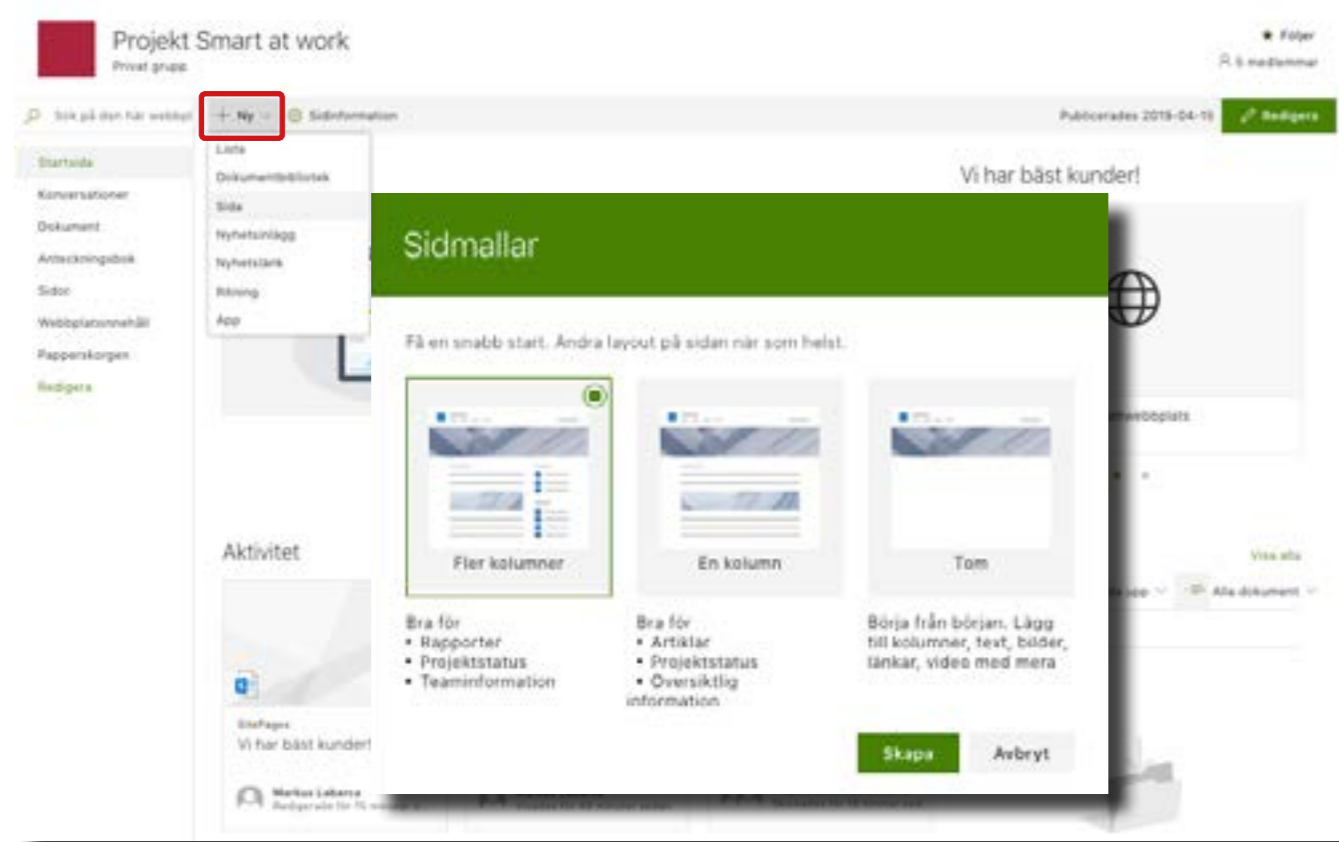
Projekt Smart at work
Privat grupp

★ Följer
5 medlemmar

Sök på den här webbpl
+ Ny
Sidinformation
Publicerades 2019-04-15
Redigera

Startsida
Konversationer
Dokument
Anteckningsbok
Sidor
Webbplatsinnehåll
Papperskorgen
Redigera

Lista
Dokumentbibliotek
Sida
Nyhetsinlägg
Nyhetslänk
Ritning
App

Vi har bäst kunder!

webbplats

Aktivitet

Visa alla
Alla dokument

SitePages
Vi har bäst kunder!
Markus Lebarca

Sidmallar

Få en snabb start. Ändra layout på sidan när som helst.

Fler kolumner
En kolumn
Tom

Bra för
• Rapporter
• Projektstatus
• Teaminformation

Bra för
• Artiklar
• Projektstatus
• Översiktlig information

Börja från början. Lägg till kolumner, text, bilder, länkar, video med mera

Skapa
Avbryt